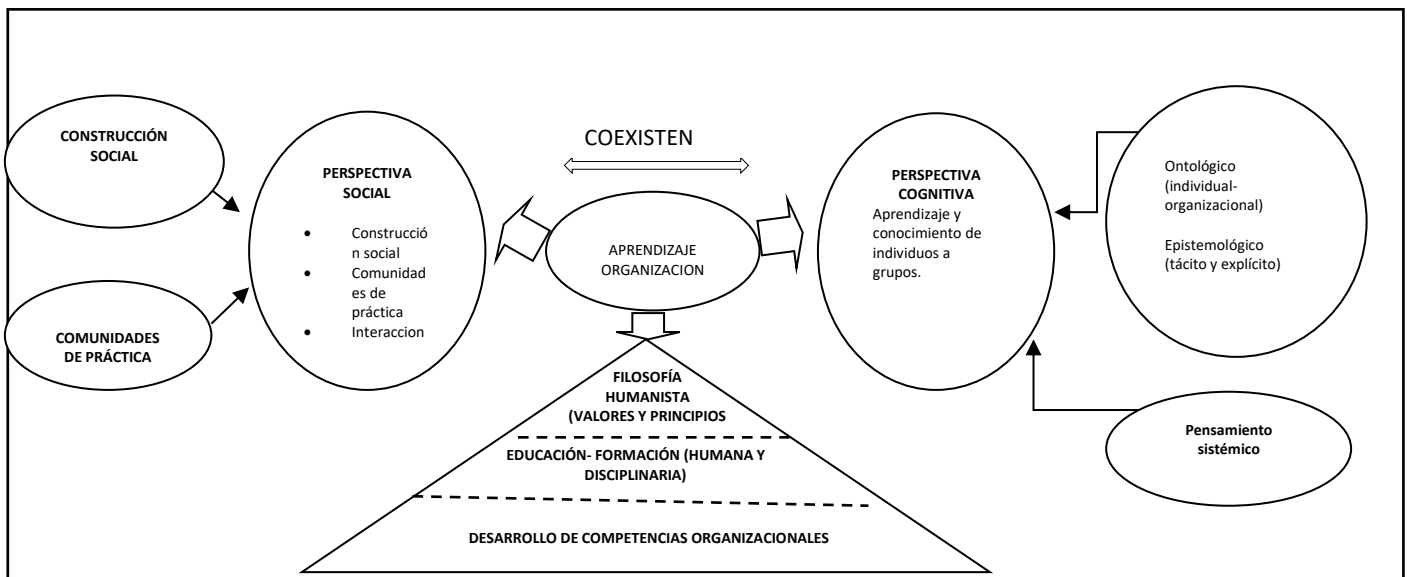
CONSTRUCCIÓN SOCIAL

COMUNIDADES DE PRÁCTICA

PERSPECTIVA SOCIAL

- Construcción social
- Comunidades de práctica
- Interaccion

COEXISTEN

APRENDIZAJE ORGANIZACION

PERSPECTIVA COGNITIVA
Aprendizaje y conocimiento de individuos a grupos.

Ontológico (individual-organizacional)

Epistemológico (tácito y explícito)

Pensamiento sistémico

FILOSOFÍA HUMANISTA (VALORES Y PRINCIPIOS

EDUCACIÓN- FORMACIÓN (HUMANA Y DISCIPLINARIA)

DESARROLLO DE COMPETENCIAS ORGANIZACIONALES